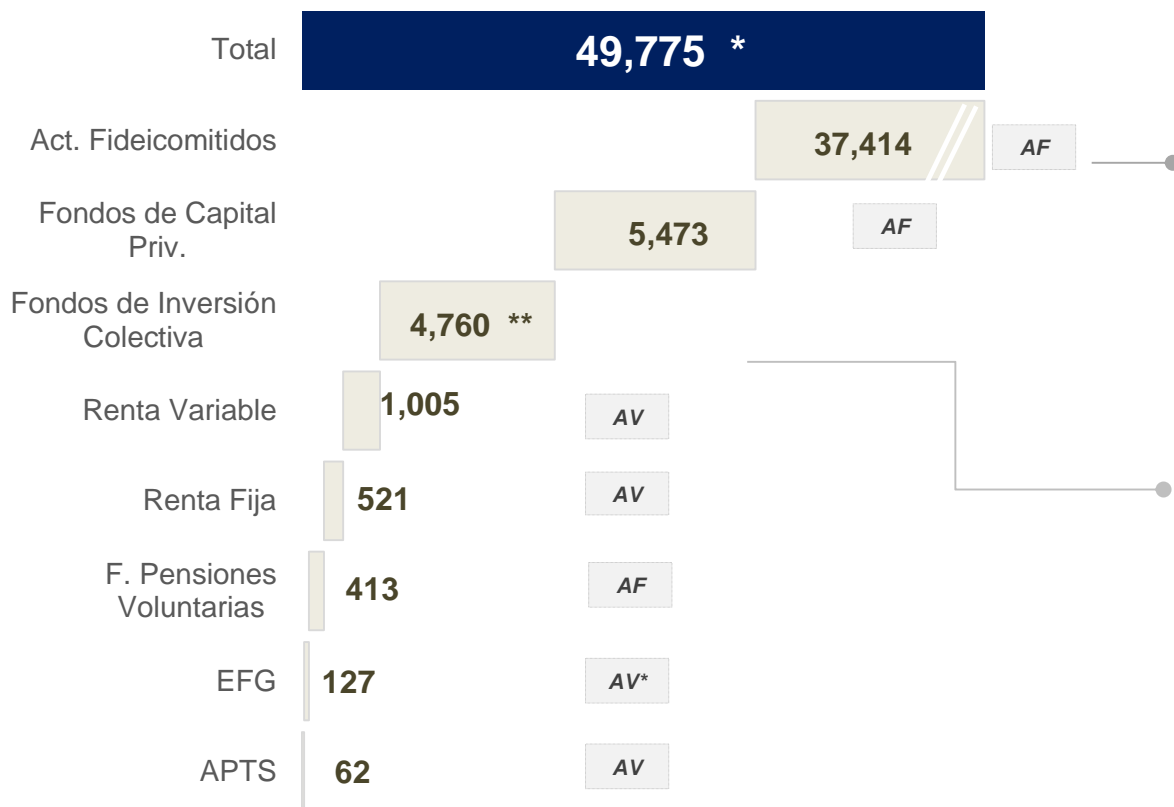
Total 49,775 *

Act. Fideicomitidos 37,414 AF

Fondos de Capital Priv. 5,473 AF

Fondos de Inversión Colectiva 4,760 **

Renta Variable 1,005 AV

Renta Fija 521 AV

F. Pensiones Voluntarias 413 AF

EFG 127 AV*

APTS 62 AV